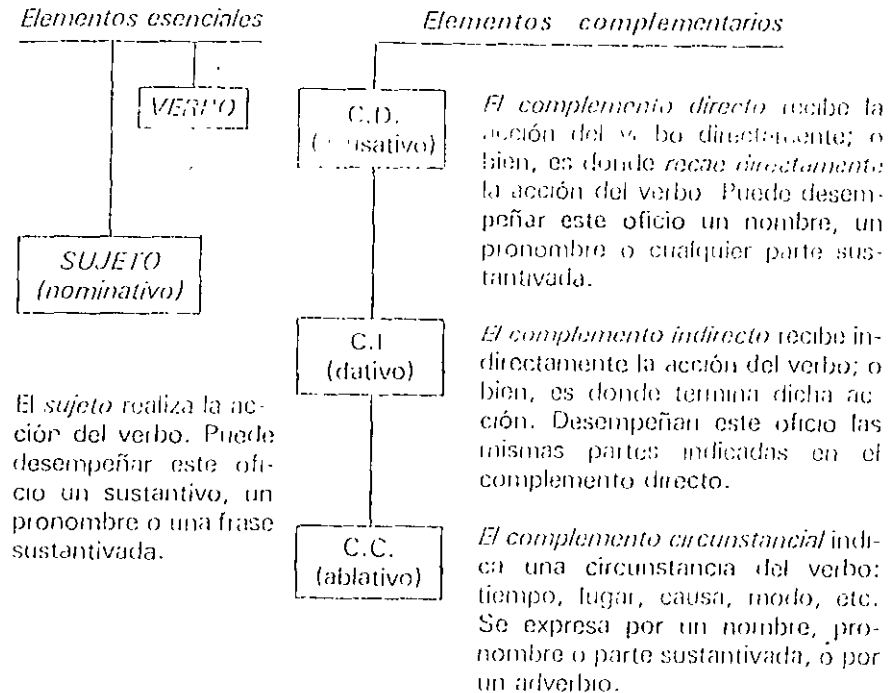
Elementos esenciales

VERBO

SUJETO
(nominativo)

El sujeto realiza la acción del verbo. Puede desempeñar este oficio un sustantivo, un pronombre o una frase sustantivada.

Elementos complementarios

C.D.
([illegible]sativo)

El complemento directo recibe la acción del v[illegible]bo directamente; o bien, es donde recae directamente la acción del verbo. Puede desempeñar este oficio un nombre, un pronombre o cualquier parte sustantivada.

C.I
(dativo)

El complemento indirecto recibe indirectamente la acción del verbo; o bien, es donde termina dicha acción. Desempeñan este oficio las mismas partes indicadas en el complemento directo.

C.C.
(ablativo)

El complemento circunstancial indica una circunstancia del verbo: tiempo, lugar, causa, modo, etc. Se expresa por un nombre, pronombre o parte sustantivada, ó por un adverbio.